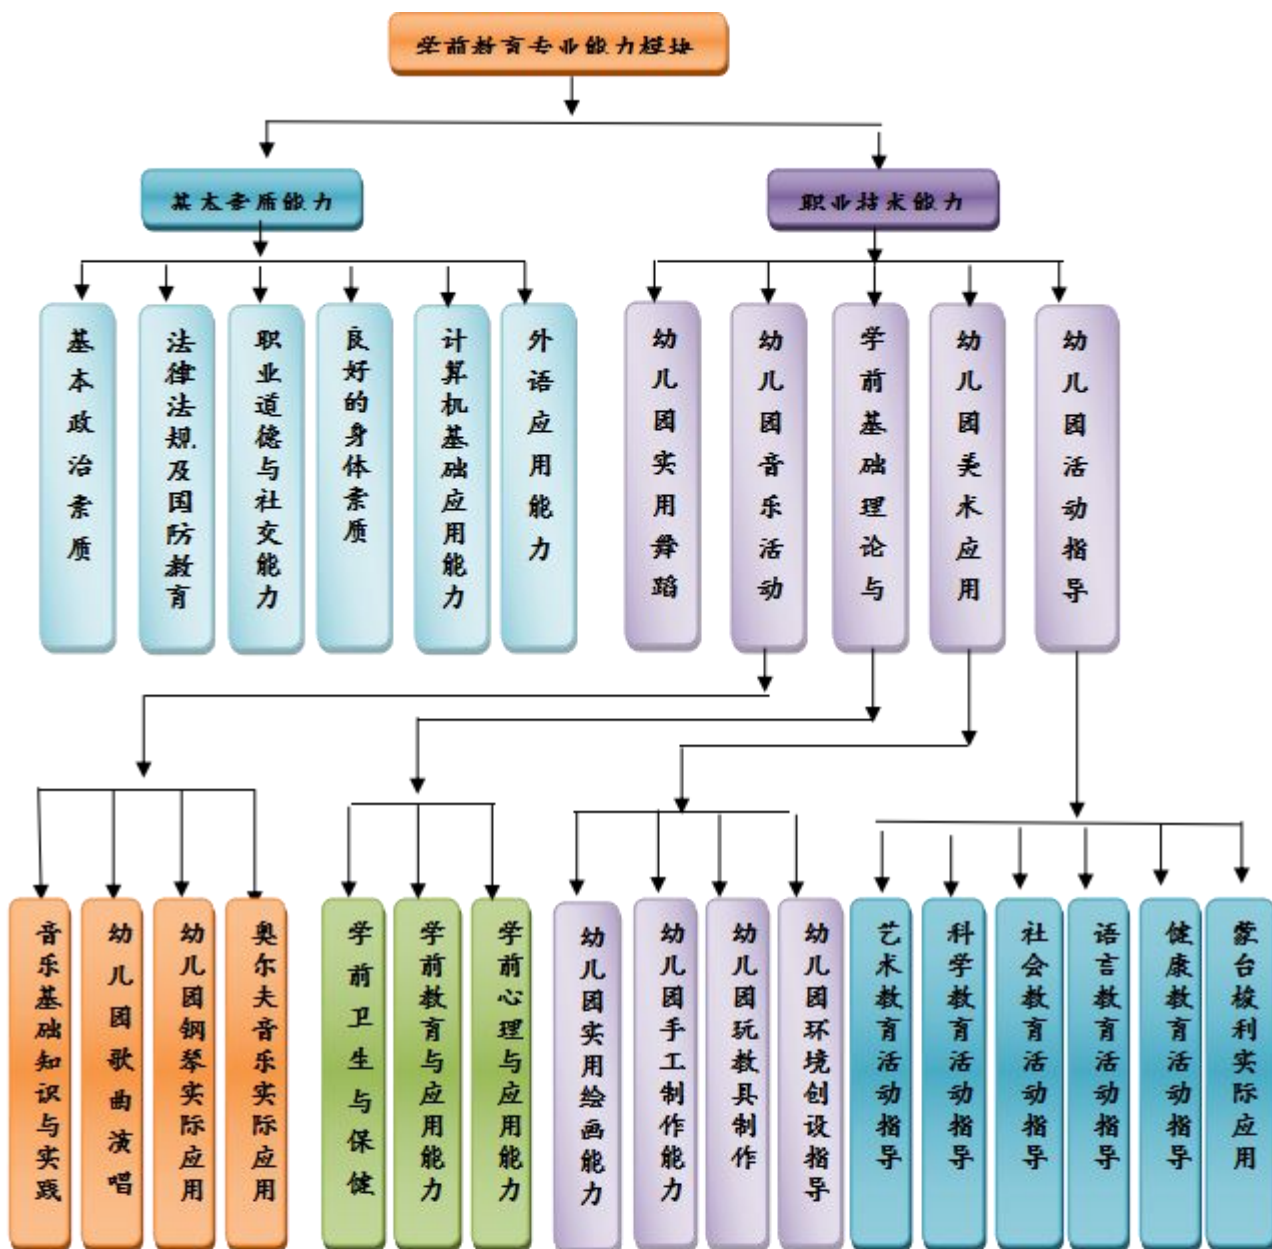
学前教育专业能力模块

基本素质能力

职业技术能力

基本政治素质

法律法规及国防教育

职业道德与社交能力

良好的身体素质

计算机基础应用能力

外语应用能力

幼儿园实用舞蹈

幼儿园音乐活动

学前基础理论与

幼儿园美术应用

幼儿园活动指导

音乐基础知识与实践

幼儿园歌曲演唱

幼儿园钢琴实际应用

奥尔夫音乐实际应用

学前卫生与保健

学前教育与应用能力

学前心理与应用能力

幼儿园实用绘画能力

幼儿园手工制作能力

幼儿园玩教具制作

幼儿园环境创设指导

艺术教育活动指导

科学教育活动指导

社会教育活动指导

语言教育活动指导

健康教育活动指导

蒙台梭利实际应用